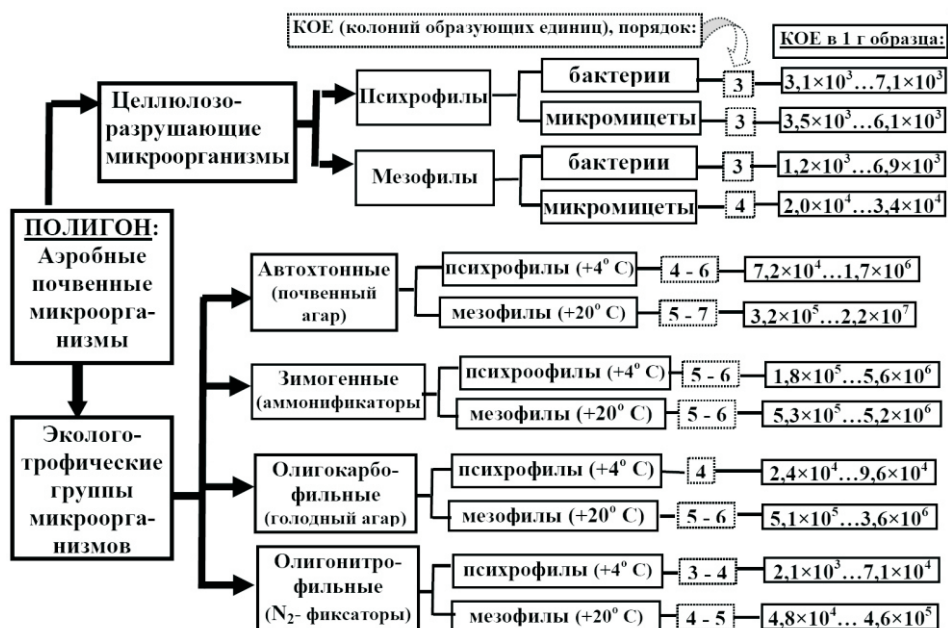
КОЕ (колоний образующих единиц), порядок:

КОЕ в 1 г образца:

ПОЛИГОН: Аэробные почвенные микроорганизмы

Целлюлозоразрушающие микроорганизмы

Психрофилы

бактерии | 3 | $3,1\times10^3...7,1\times10^3$

микромицеты | 3 | $3,5\times10^3...6,1\times10^3$

Мезофилы

бактерии | 3 | $1,2\times10^3...6,9\times10^3$

микромицеты | 4 | $2,0\times10^4...3,4\times10^4$

Эколого-трофические группы микроорганизмов

Автохтонные (почвенный агар)

психрофилы (+4° C) | 4 - 6 | $7,2\times10^4...1,7\times10^6$

мезофилы (+20° C) | 5 - 7 | $3,2\times10^5...2,2\times10^7$

Зимогенные (аммонификаторы)

психроофилы (+4° C) | 5 - 6 | $1,8\times10^5...5,6\times10^6$

мезофилы (+20° C) | 5 - 6 | $5,3\times10^5...5,2\times10^6$

Олигокарбофильные (голодный агар)

психрофилы (+4° C) | 4 | $2,4\times10^4...9,6\times10^4$

мезофилы (+20° C) | 5 - 6 | $5,1\times10^5...3,6\times10^6$

Олигонитрофильные ($N_2$- фиксаторы)

психрофилы (+4° C) | 3 - 4 | $2,1\times10^3...7,1\times10^4$

мезофилы (+20° C) | 4 - 5 | $4,8\times10^4... 4,6\times10^5$